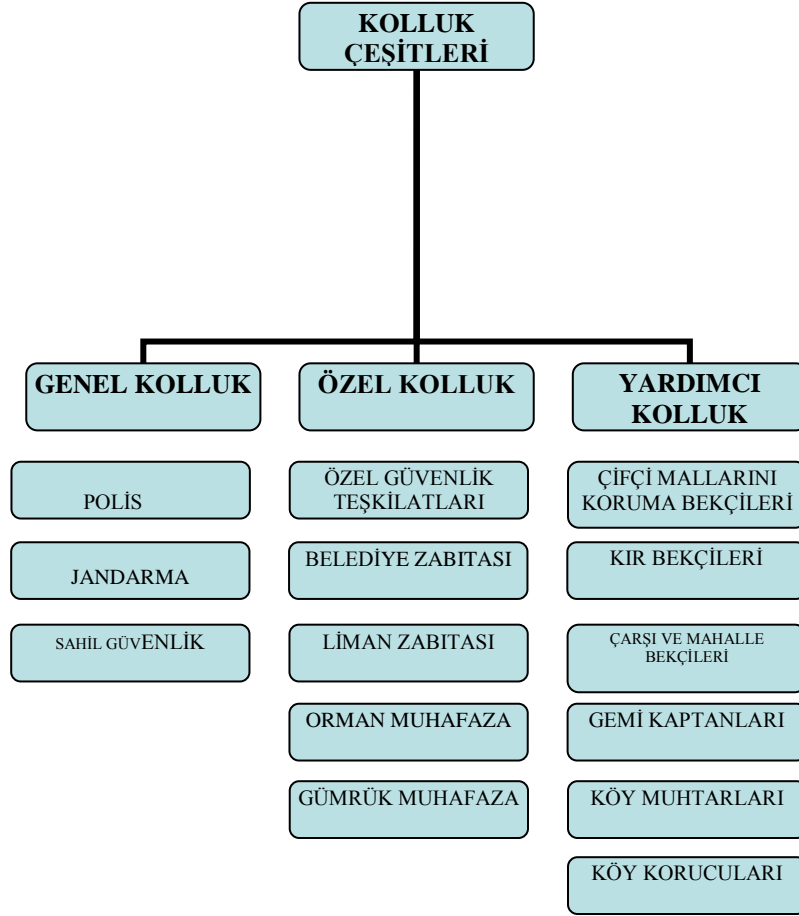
KOLLUK ÇEŞİTLERİ

GENEL KOLLUK

POLİS

JANDARMA

SAHİL GÜVENLİK

ÖZEL KOLLUK

ÖZEL GÜVENLİK TEŞKİLATLARI

BELEDİYE ZABITASI

LİMAN ZABITASI

ORMAN MUHAFAZA

GÜMRÜK MUHAFAZA

YARDIMCI KOLLUK

ÇİFÇİ MALLARINI KORUMA BEKÇİLERİ

KIR BEKÇİLERİ

ÇARŞI VE MAHALLE BEKÇİLERİ

GEMİ KAPTANLARI

KÖY MUHTARLARI

KÖY KORUCULARI